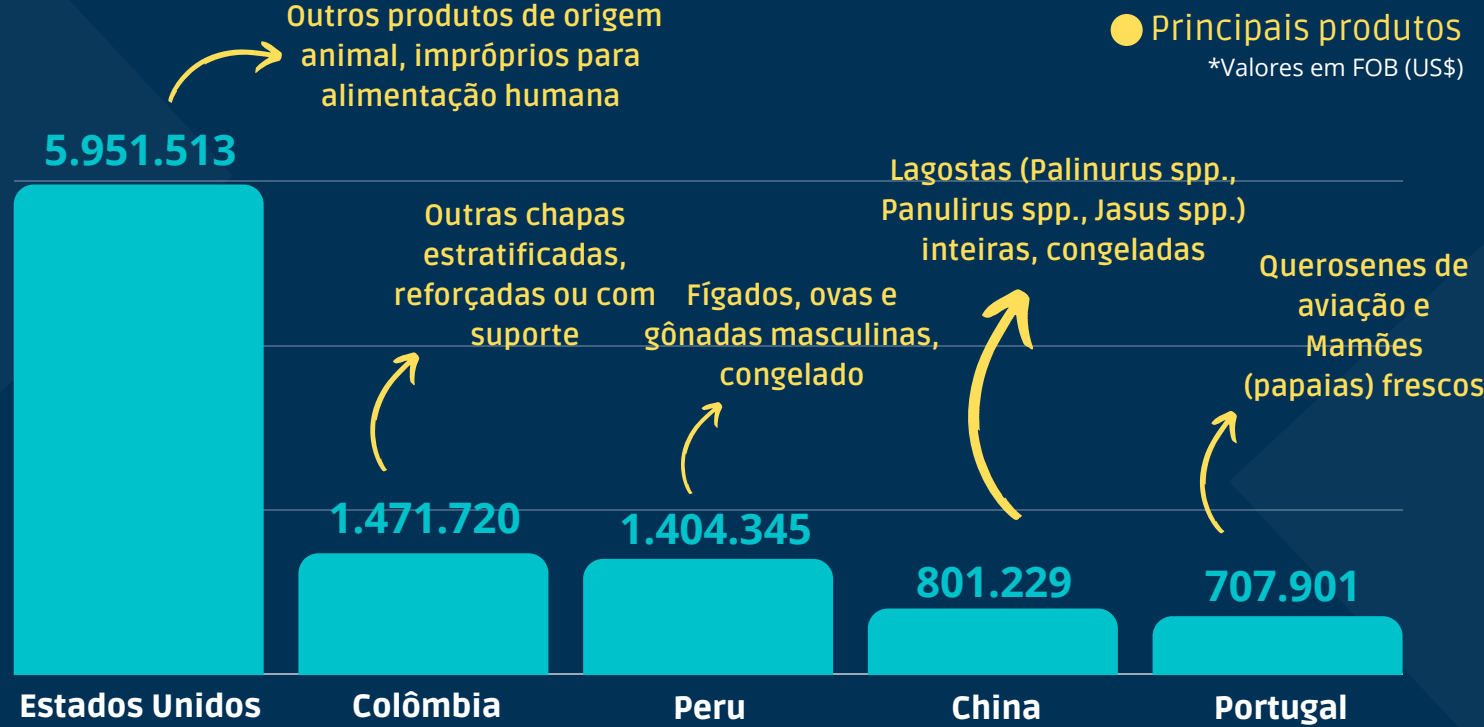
Outros produtos de origem animal, imprôprios para alimentação humana

Principais produtos
*Valores em FOB (US$)

5.951.513

Lagostas (Palinurus spp., Panulirus spp., Jasus spp.) inteiras, congeladas

Outras chapas estratificadas, reforçadas ou com suporte

Querosenes de aviação e Mamões (papaias) frescos

Fígados, ovas e gônadas masculinas, congelado

1.471.720

1.404.345

801.229

707.901

Estados Unidos

Colômbia

Peru

China

Portugal